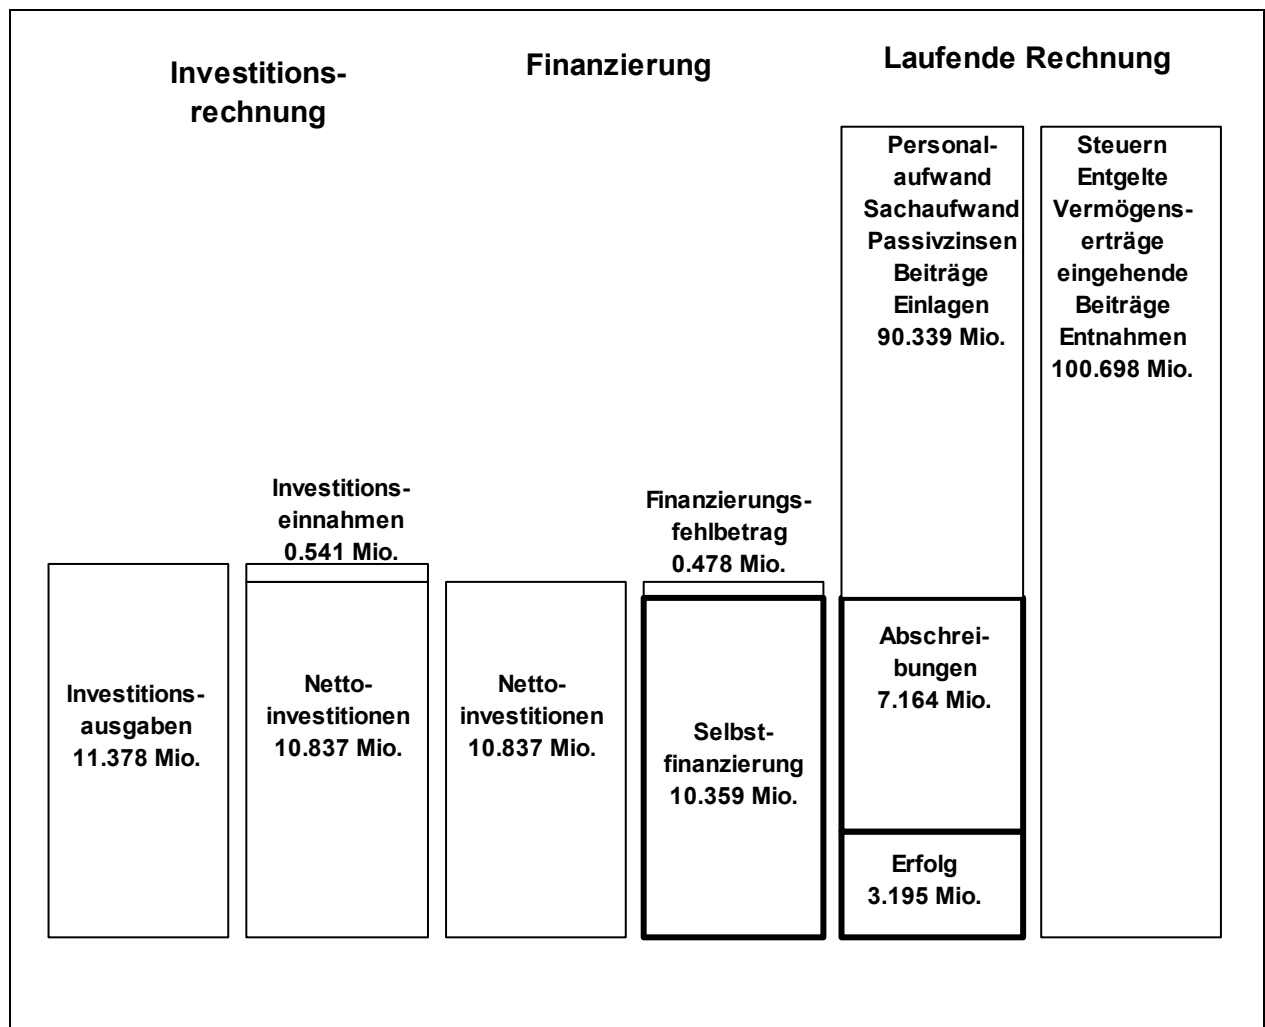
Investitionsrechnung

Finanzierung

Laufende Rechnung

Personalaufwand
Sachaufwand
Passivzinsen
Beiträge
Einlagen
90.339 Mio.

Steuern
Entgelte
Vermögenserträge
eingehende
Beiträge
Entnahmen
100.698 Mio.

Investitionseinnahmen
0.541 Mio.

Finanzierungsfehlbetrag
0.478 Mio.

Abschreibungen
7.164 Mio.

Investitionsausgaben
11.378 Mio.

Nettoinvestitionen
10.837 Mio.

Nettoinvestitionen
10.837 Mio.

Selbstfinanzierung
10.359 Mio.

Erfolg
3.195 Mio.